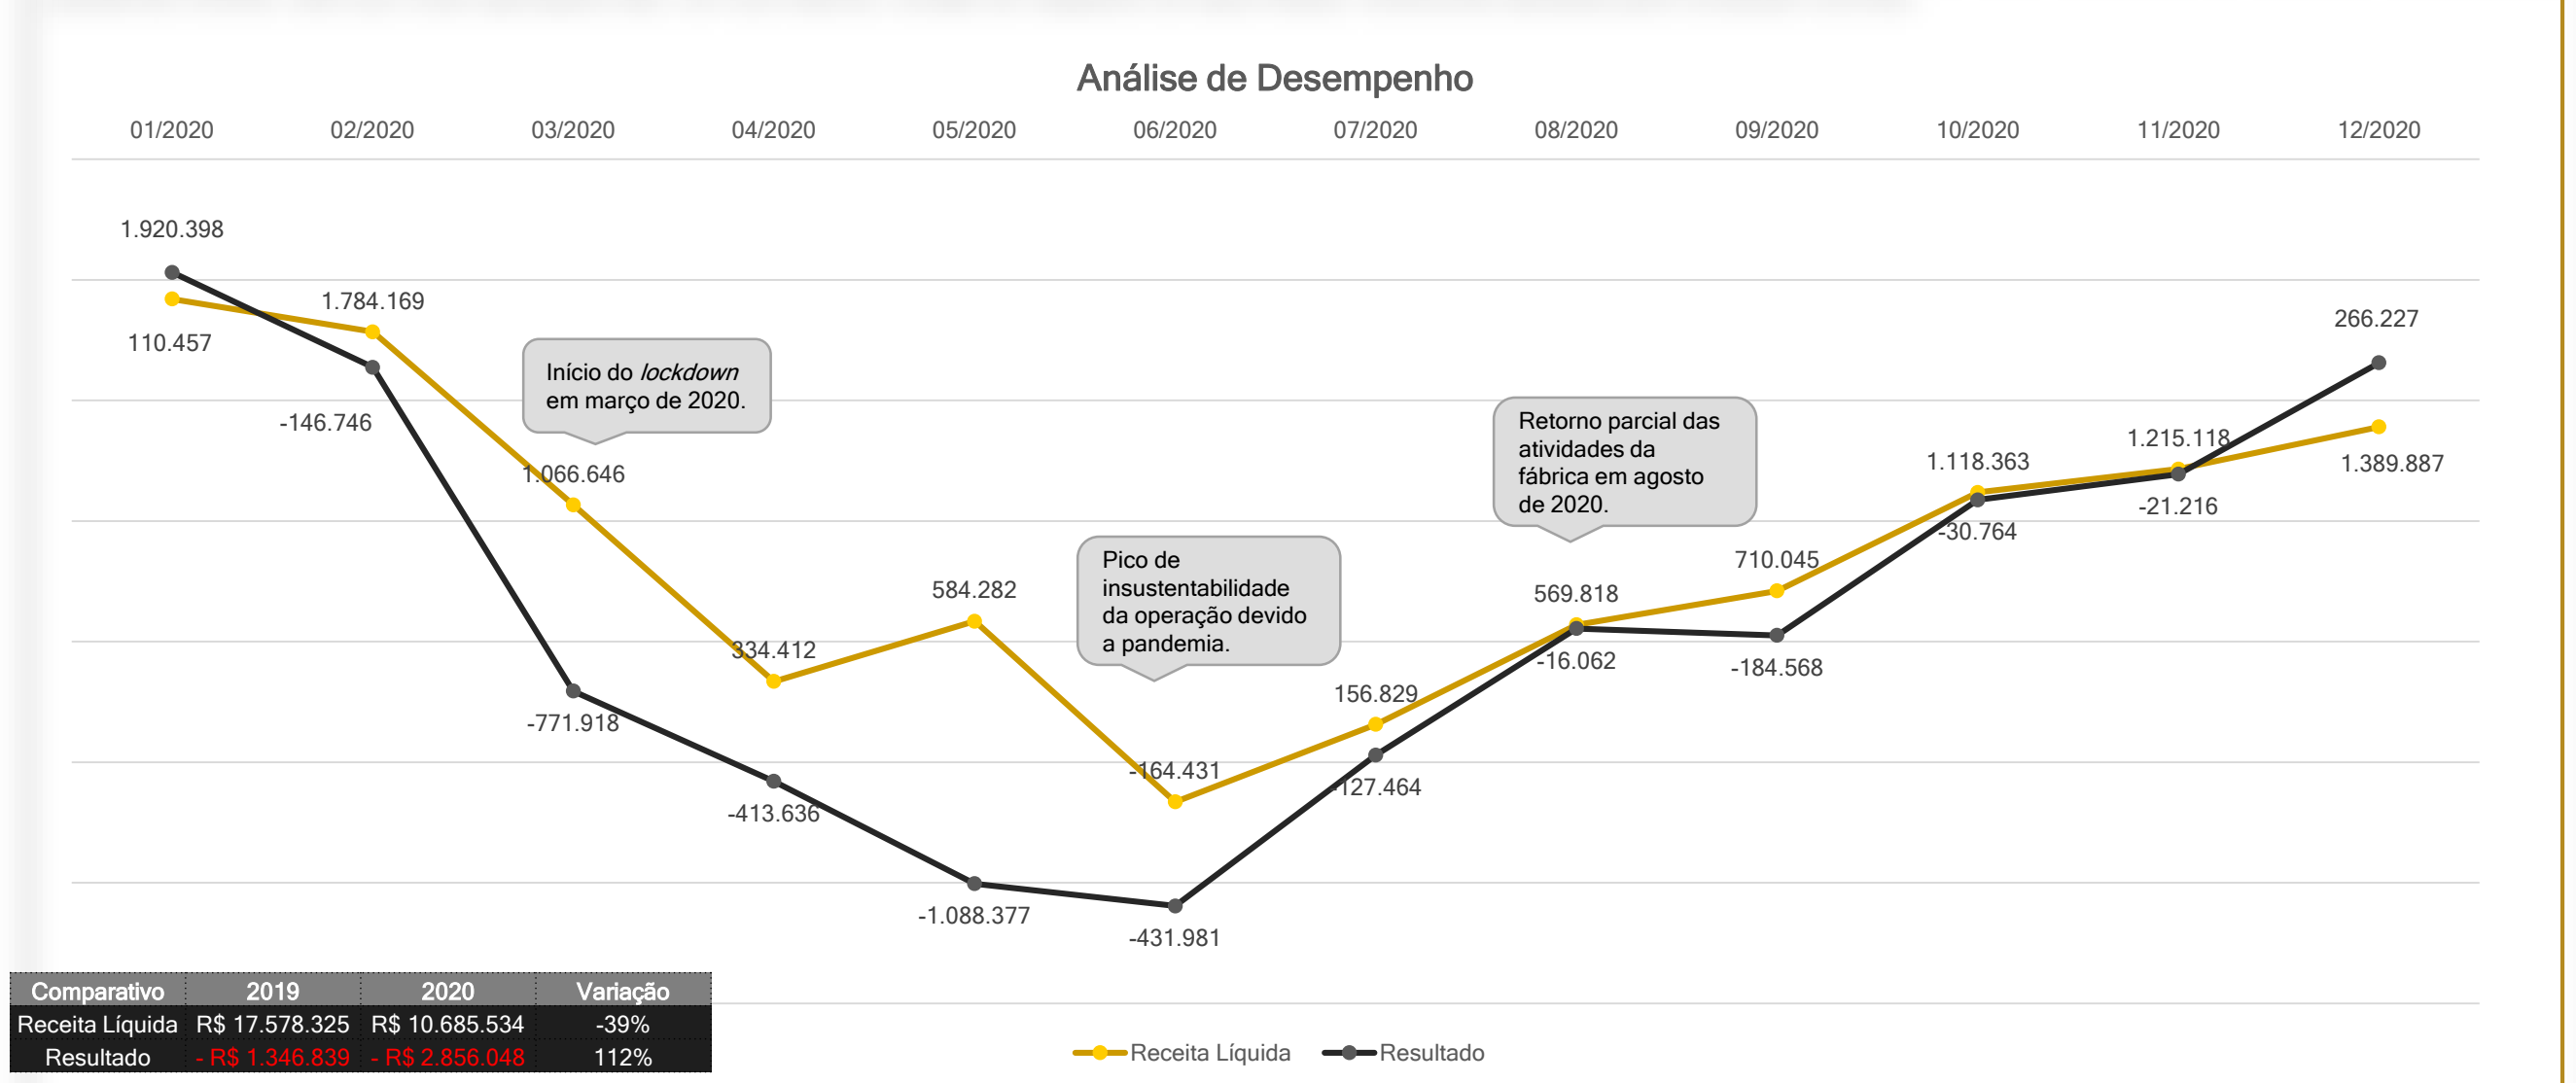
Análise de Desempenho

01/2020 02/2020 03/2020 04/2020 05/2020 06/2020 07/2020 08/2020 09/2020 10/2020 11/2020 12/2020

1.920.398
110.457
1.784.169
-146.746
Início do *lockdown* em março de 2020.
1.066.646
-771.918
334.412
-413.636
584.282
-1.088.377
Pico de insustentabilidade da operação devido a pandemia.
164.431
-431.981
156.829
-127.464
Retorno parcial das atividades da fábrica em agosto de 2020.
569.818
-16.062
710.045
-184.568
1.118.363
-30.764
1.215.118
-21.216
266.227
1.389.887

| Comparativo | 2019 | 2020 | Variação |
|---|---|---|---|
| Receita Líquida | R$ 17.578.325 | R$ 10.685.534 | -39% |
| Resultado | - R$ 1.346.839 | - R$ 2.856.048 | 112% |

Receita Líquida
Resultado